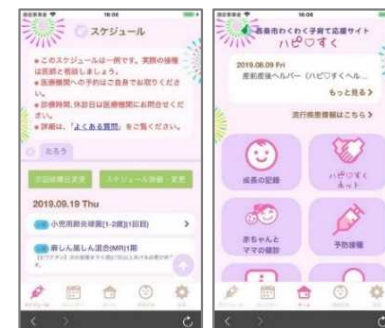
スケジュール

●このスケジュールは一例です。実際の接種は医師と相談しましょう。
●医療機関への予約はご自身でお取りください。
●診療時間、休診日は医療機関にお問合せください。
●詳細は、「よくある質問」をご参照ください。

たろう

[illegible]　スケジュール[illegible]

2019.09.19 Thu

小児用肺炎球菌(1-2回)(1回目)

麻しん風しん混合(MR)(1期

西条市わくわく子育て応援サイト
ハピ♡すく

2019.08.09 Fri
産前産後ヘルパー（ハピ♡すくヘル...

もっと見る

流行病患者情報はこちら

成長の記録

ハピ♡すくネット

赤ちゃんとママの健診

予防接種